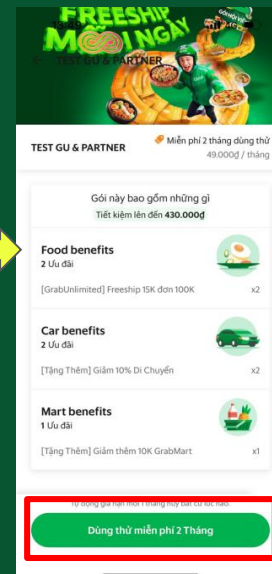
FREESHIP MỖI NGÀY

TEST GU & PARTNER

TEST GU & PARTNER

Miễn phí 2 tháng dùng thử
49.000₫ / tháng

Gói này bao gồm những gì
Tiết kiệm lên đến 430.000₫

Food benefits
2 Ưu đãi
[GrabUnlimited] Freeship 15K đơn 100K
x2

Car benefits
2 Ưu đãi
[Tặng Thêm] Giảm 10% Di Chuyển
x2

Mart benefits
1 Ưu đãi
[Tặng Thêm] Giảm thêm 10K GrabMart
x1

Tự động gia hạn mỗi 1 tháng. Hủy bất cứ lúc nào.

Dùng thử miễn phí 2 Tháng